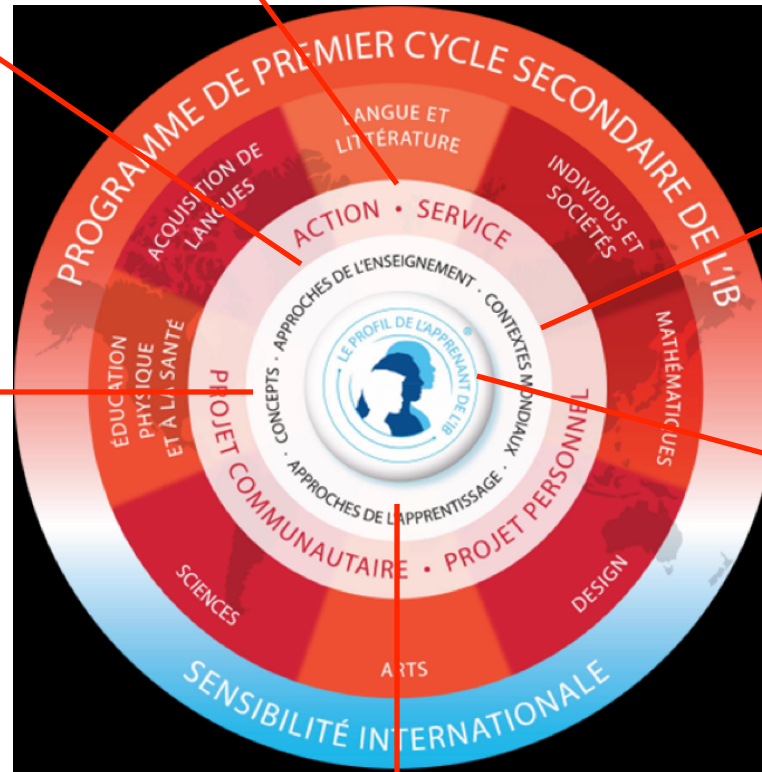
PROGRAMME DE PREMIER CYCLE SECONDAIRE DE L'IB

LANGUE ET LITTÉRATURE

INDIVIDUS ET SOCIÉTÉS

MATHÉMATIQUES

DESIGN

ARTS

SCIENCES

ÉDUCATION PHYSIQUE ET À LA SANTÉ

ACQUISITION DE LANGUES

ACTION • SERVICE

PROJET PERSONNEL • PROJET COMMUNAUTAIRE

APPROCHES DE L'ENSEIGNEMENT • CONTEXTES MONDIAUX • APPROCHES DE L'APPRENTISSAGE • CONCEPTS

LE PROFIL DE L'APPRENANT DE L'IB

SENSIBILITÉ INTERNATIONALE